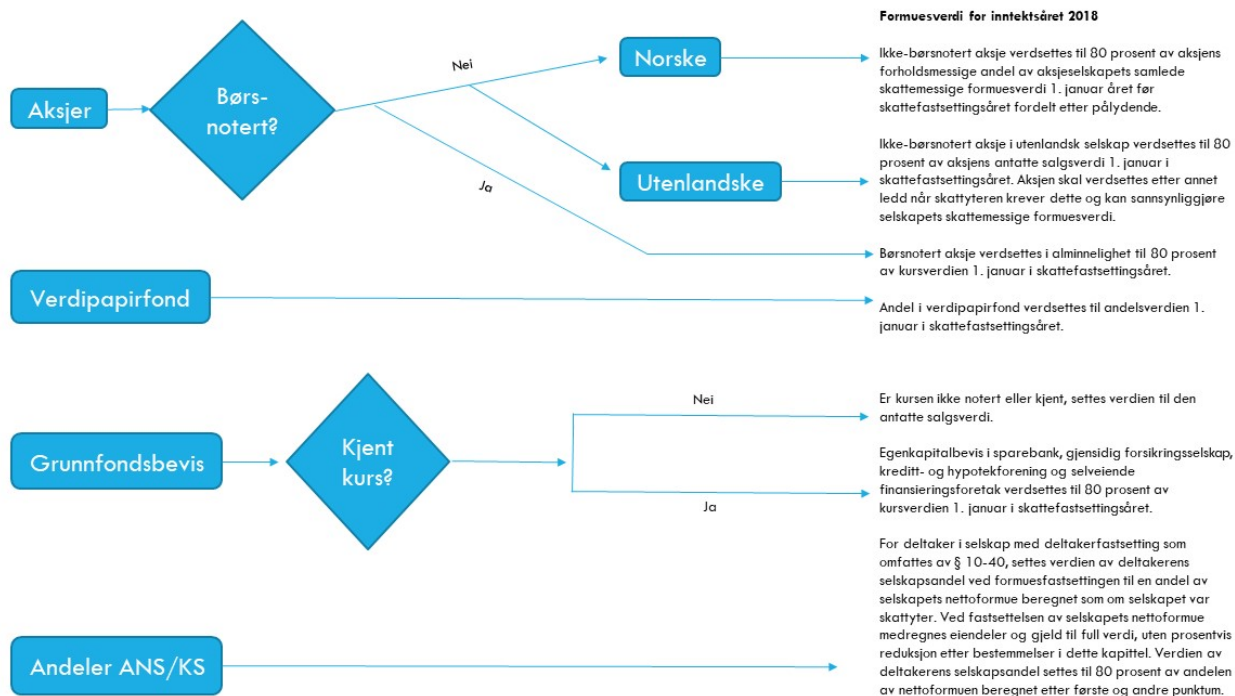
Formuesverdi for inntektsåret 2018

Aksjer

Børs-
notert?

Nei

Ja

Norske

Utenlandske

Ikke-børsnotert aksje verdsettes til 80 prosent av aksjens forholdsmessige andel av aksjeselskapets samlede skattemessige formuesverdi 1. januar året før skattefastsettingsåret fordelt etter pålydende.

Ikke-børsnotert aksje i utenlandsk selskap verdsettes til 80 prosent av aksjens antatte salgsverdi 1. januar i skattefastsettingsåret. Aksjen skal verdsettes etter annet ledd når skattyteren krever dette og kan sannsynliggjøre selskapets skattemessige formuesverdi.

Børsnotert aksje verdsettes i alminnelighet til 80 prosent av kursverdien 1. januar i skattefastsettingsåret.

Verdipapirfond

Andel i verdipapirfond verdsettes til andelsverdien 1. januar i skattefastsettingsåret.

Grunnfondsbevis

Kjent
kurs?

Nei

Ja

Er kursen ikke notert eller kjent, settes verdien til den antatte salgsverdi.

Egenkapitalbevis i sparebank, gjensidig forsikringsselskap, kreditt- og hypotekforening og selveiende finansieringsforetak verdsettes til 80 prosent av kursverdien 1. januar i skattefastsettingsåret.

Andeler ANS/KS

For deltaker i selskap med deltakerfastsetting som omfattes av § 10-40, settes verdien av deltakerens selskapsandel ved formuesfastsettingen til en andel av selskapets nettoformue beregnet som om selskapet var skattyter. Ved fastsettelsen av selskapets nettoformue medregnes eiendeler og gjeld til full verdi, uten prosentvis reduksjon etter bestemmelser i dette kapittel. Verdien av deltakerens selskapsandel settes til 80 prosent av andelen av nettoformuen beregnet etter første og andre punktum.